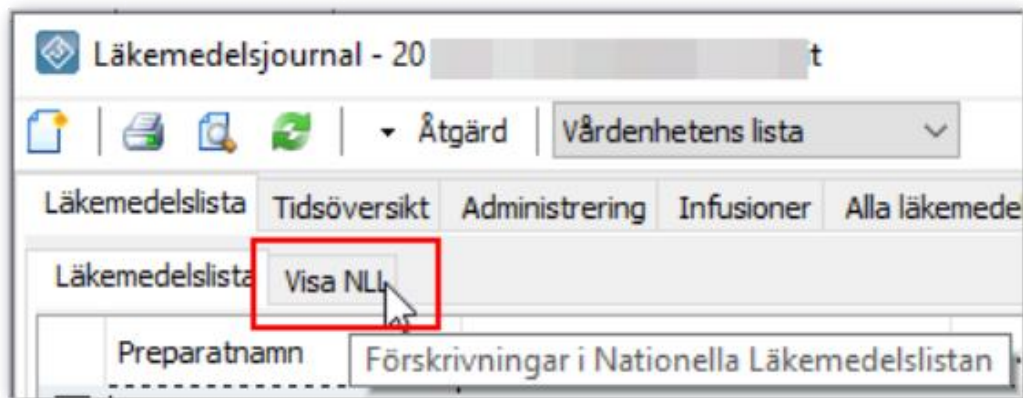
Läkemedelsjournal - 20 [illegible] t

Åtgärd Vårdenhetens lista

Läkemedelslista Tidsöversikt Administrering Infusioner Alla läkemede

Läkemedelslista Visa NLL

Preparatnamn

Förskrivningar i Nationella Läkemedelslistan